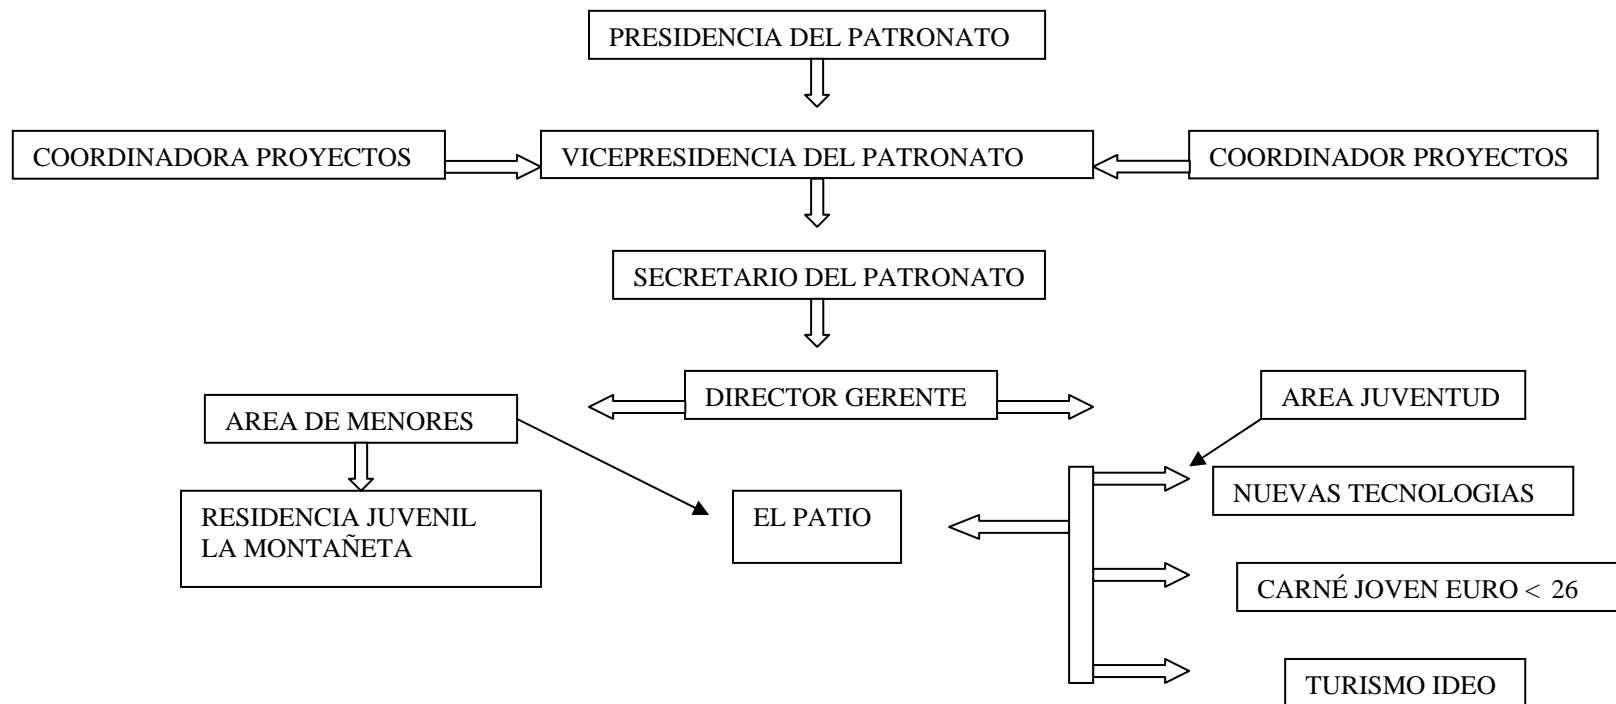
PRESIDENCIA DEL PATRONATO

COORDINADORA PROYECTOS

VICEPRESIDENCIA DEL PATRONATO

COORDINADOR PROYECTOS

SECRETARIO DEL PATRONATO

DIRECTOR GERENTE

AREA DE MENORES

AREA JUVENTUD

RESIDENCIA JUVENIL LA MONTAÑETA

EL PATIO

NUEVAS TECNOLOGIAS

CARNÉ JOVEN EURO $<$ 26

TURISMO IDEO